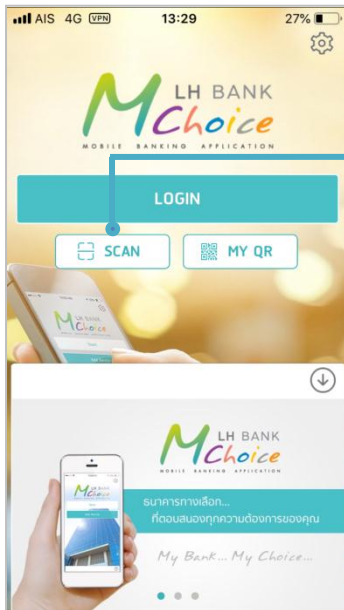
AIS 4G VPN 13:29 27%

LH BANK
MChoice
MOBILE BANKING APPLICATION

LOGIN

SCAN

MY QR

LH BANK
MChoice

LH BANK
MChoice
MOBILE BANKING APPLICATION

ธนาคารทางเลือก...
ที่ตอบสนองทุกความต้องการของคุณ

My Bank... My Choice...